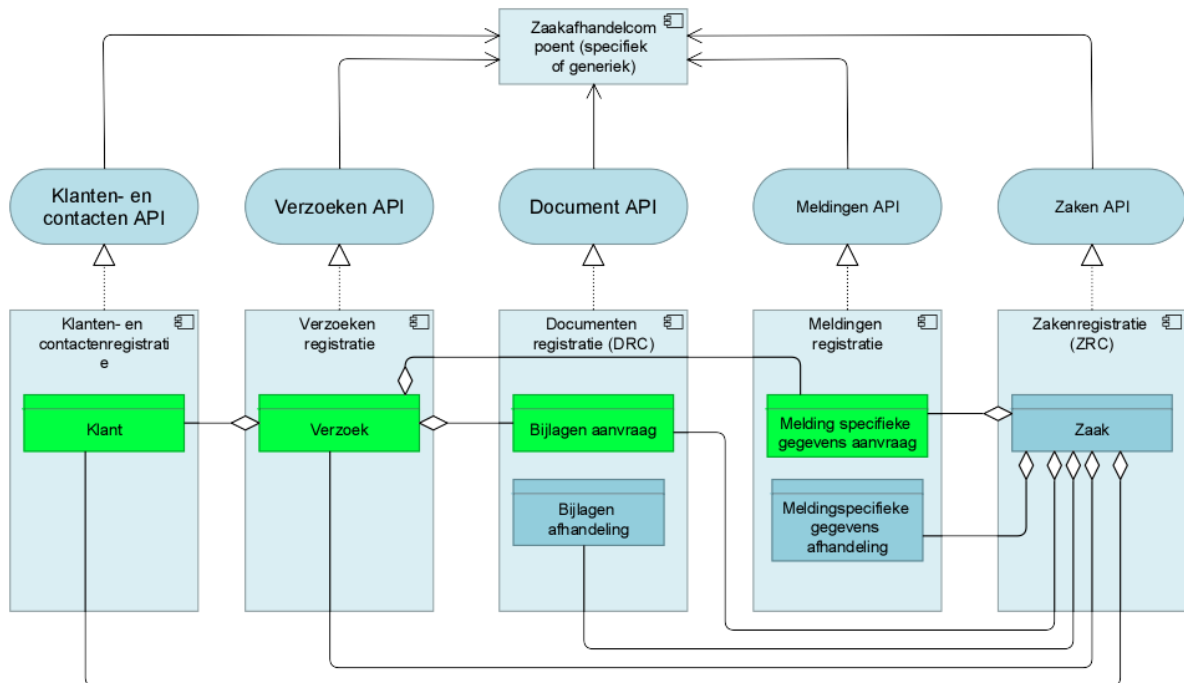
Zaakafhandelcom poent (specifiek of generiek)

Klanten- en contacten API

Verzoeken API

Document API

Meldingen API

Zaken API

Klanten- en contactenregistrati e

Verzoeken registratie

Documenten registratie (DRC)

Meldingen registratie

Zakenregistratie (ZRC)

Klant

Verzoek

Bijlagen aanvraag

Melding specifieke gegevens aanvraag

Zaak

Bijlagen afhandeling

Meldingspecifieke gegevens afhandeling